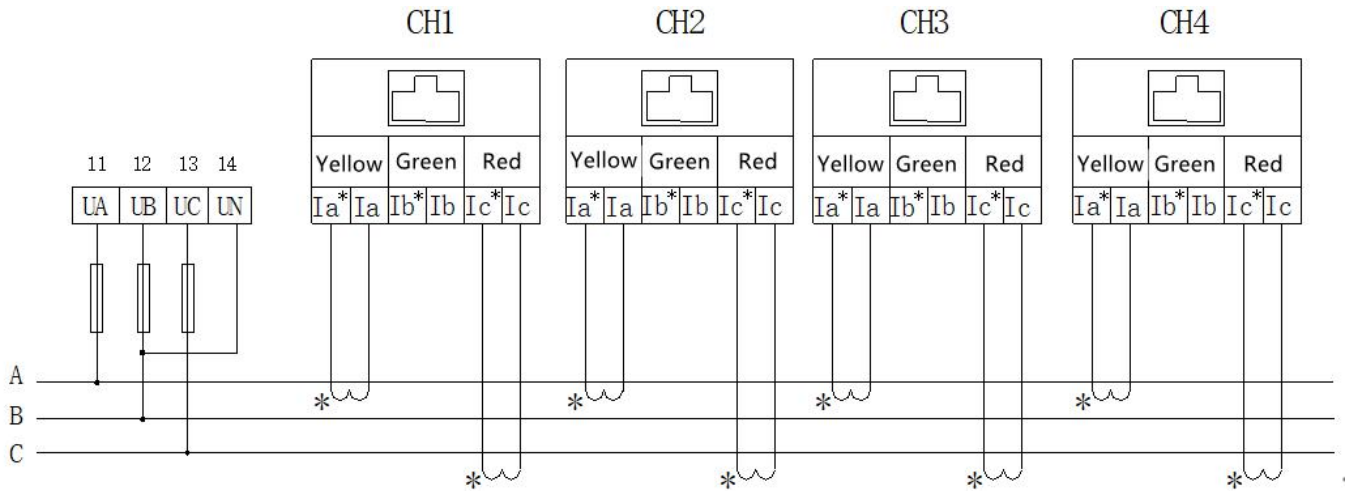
CH1 CH2 CH3 CH4

11 12 13 14

| UA | UB | UC | UN |
|---|---|---|---|

| Yellow | | Green | | Red | |
|---|---|---|---|---|---|
| Ia* | Ia | Ib* | Ib | Ic* | Ic |

| Yellow | | Green | | Red | |
|---|---|---|---|---|---|
| Ia* | Ia | Ib* | Ib | Ic* | Ic |

| Yellow | | Green | | Red | |
|---|---|---|---|---|---|
| Ia* | Ia | Ib* | Ib | Ic* | Ic |

| Yellow | | Green | | Red | |
|---|---|---|---|---|---|
| Ia* | Ia | Ib* | Ib | Ic* | Ic |

A
B
C

* * * * * * * *